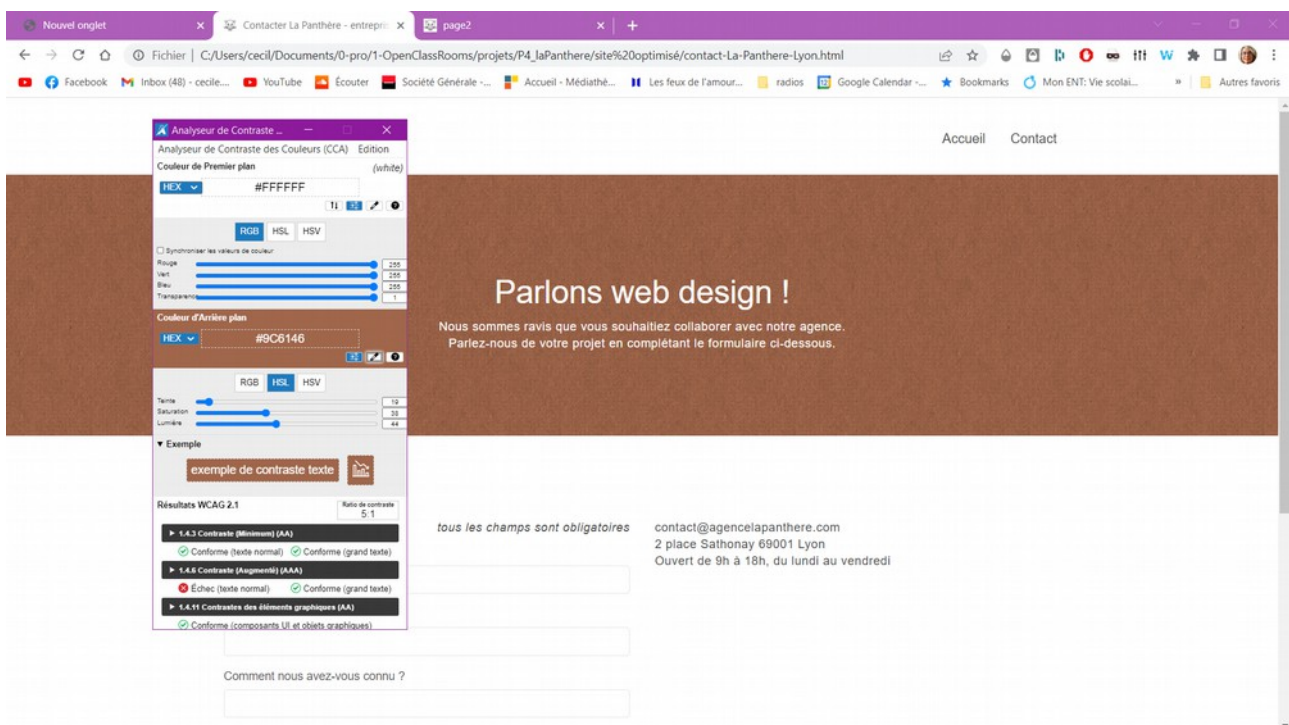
Nouvel onglet ×
Contacter La Panthère - entrepri ×
page2 ×
+

Fichier | C:/Users/cecil/Documents/0-pro/1-OpenClassRooms/projets/P4_laPanthere/site%20optimisé/contact-La-Panthere-Lyon.html

Facebook Inbox (48) - cecile... YouTube Écouter Société Générale -... Accueil - Médiathè... Les feux de l'amour... radios Google Calendar -... Bookmarks Mon ENT: Vie scolai... » Autres favoris

Analyseur de Contraste ...
Analyseur de Contraste des Couleurs (CCA) Edition
Couleur de Premier plan (white)
HEX #FFFFFF
RGB HSL HSV
Synchroniser les valeurs de couleur
Rouge 255
Vert 255
Bleu 255
Transparence 1
Couleur d'Arrière plan
HEX #9C6146
RGB HSL HSV
Teinte 19
Saturation 38
Lumière 44
▾ Exemple
exemple de contraste texte
Résultats WCAG 2.1
Ratio de contraste 5:1
▸ 1.4.3 Contraste (Minimum) (AA)
Conforme (texte normal) Conforme (grand texte)
▸ 1.4.6 Contraste (Augmenté) (AAA)
Échec (texte normal) Conforme (grand texte)
▸ 1.4.11 Contrastes des éléments graphiques (AA)
Conforme (composants UI et objets graphiques)

Accueil Contact

Parlons web design !

Nous sommes ravis que vous souhaitiez collaborer avec notre agence.
Parlez-nous de votre projet en complétant le formulaire ci-dessous.

tous les champs sont obligatoires

contact@agencelapanthere.com
2 place Sathonay 69001 Lyon
Ouvert de 9h à 18h, du lundi au vendredi

Comment nous avez-vous connu ?